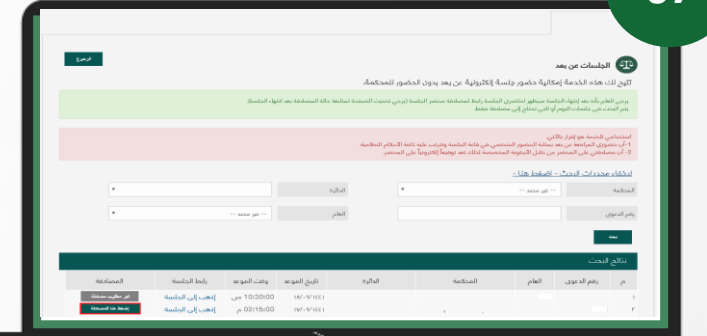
الجلسات عن بعد

الرجوع

تتيح لك هذه الخدمة إمكانية حضور جلسة إلكترونية عن بعد بدون الحضور للمحكمة.

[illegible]

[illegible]

لإخفاء محددات البحث - اضغط هنا -

| المحكمة | -- غير محدد -- | الدائرة | |
|---|---|---|---|
| رقم الدعوى | | العام | -- غير محدد -- |

بحث

نتائج البحث

| م | رقم الدعوى | العام | المحكمة | الدائرة | تاريخ الموعد | وقت الموعد | رابط الجلسة | المصادقة |
|---|---|---|---|---|---|---|---|---|
| ١ | | | | | ١٤/٠٧/١٤٤١ | 10:30:00 ص | إذهب إلى الجلسة | غير مطلوب مصادقة |
| ٢ | | | | | ١٤/٠٧/١٤٤١ | 02:15:00 م | إذهب إلى الجلسة | إضغط هنا للمصادقة |